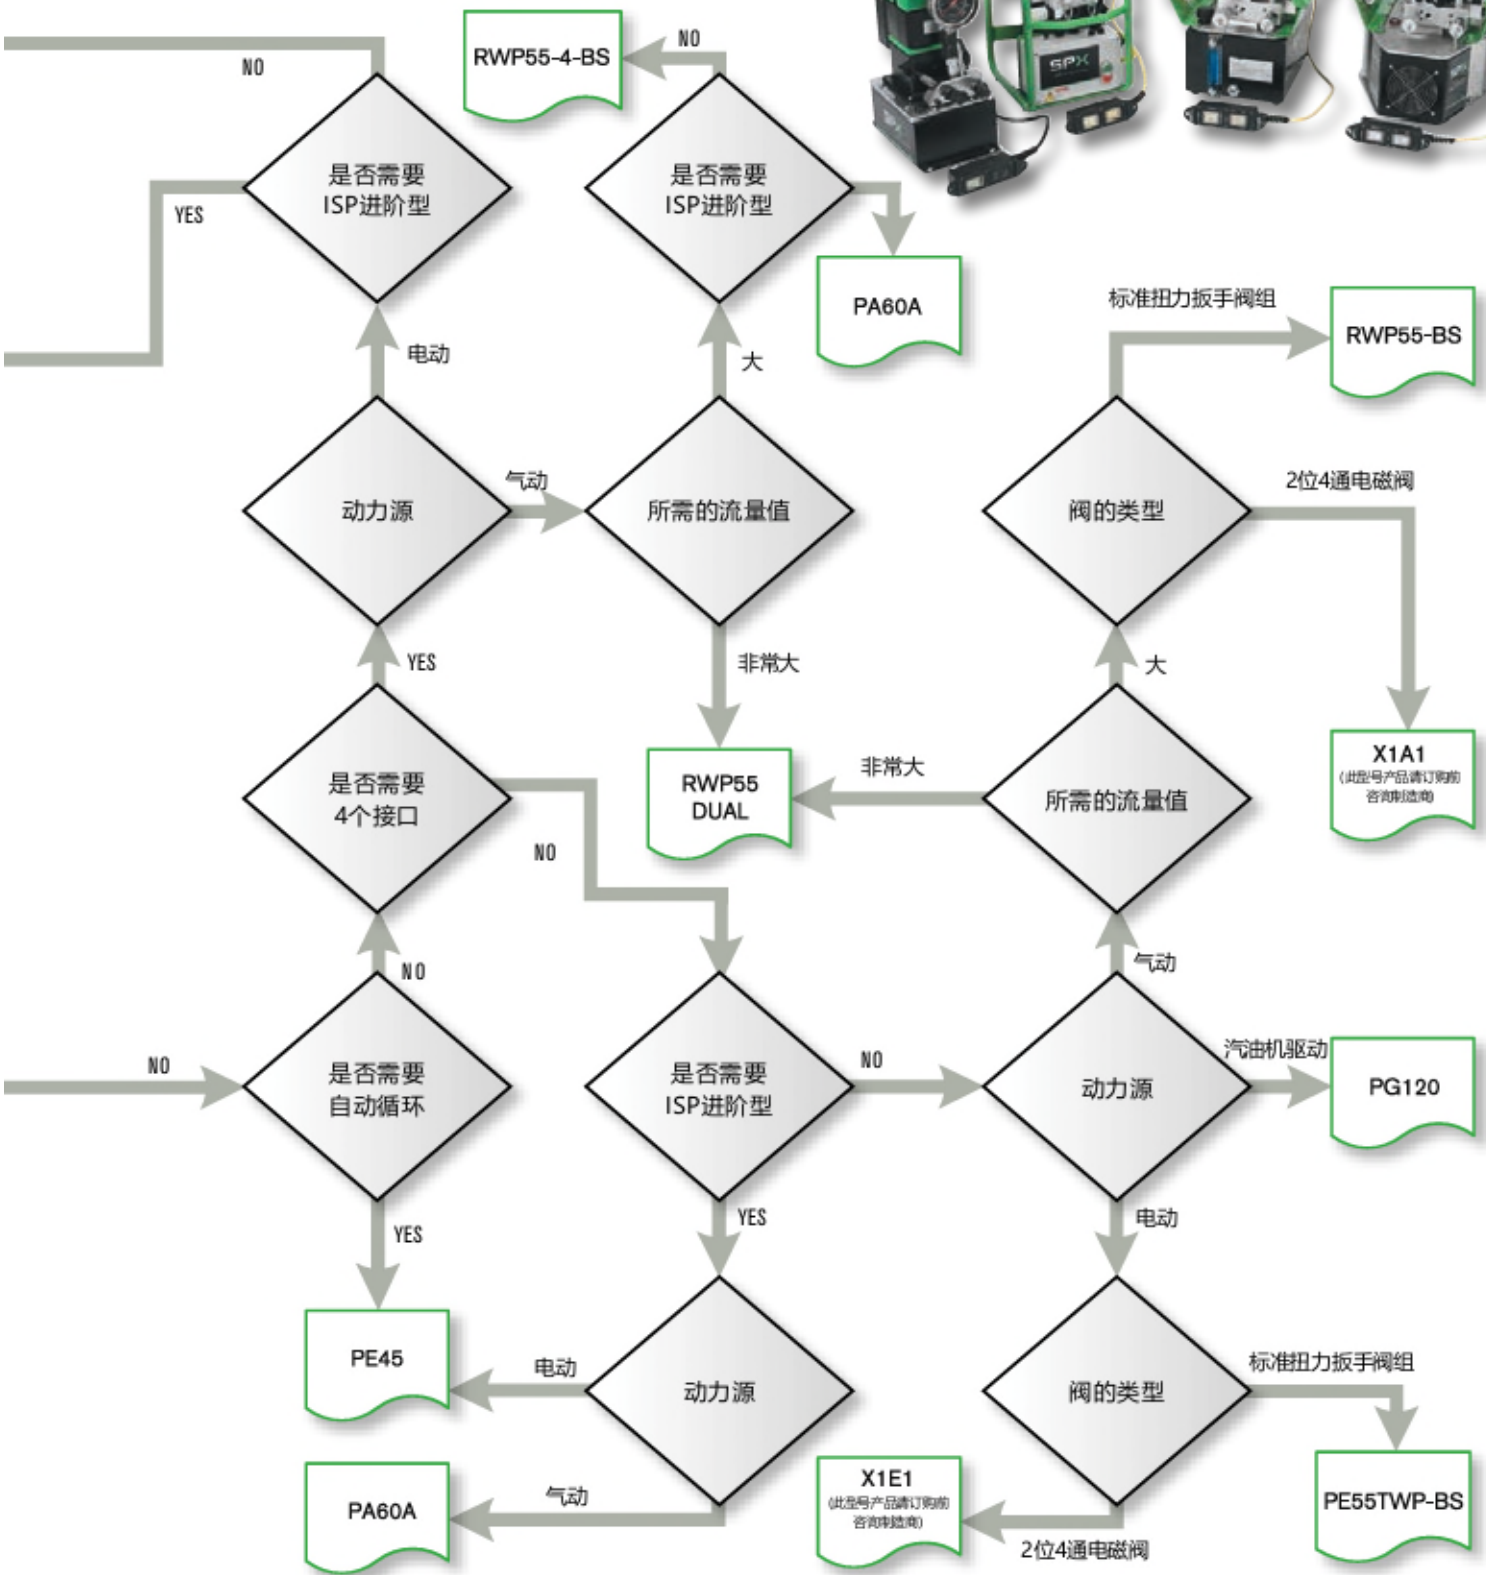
NO
RWP55-4-BS
NO
是否需要
ISP进阶型
YES
是否需要
ISP进阶型
SPX
PA60A
电动
大
标准扭力扳手阀组
RWP55-BS
动力源
气动
所需的流量值
阀的类型
2位4通电磁阀
YES
非常大
大
是否需要
4个接口
RWP55
DUAL
非常大
所需的流量值
X1A1
(此型号产品请订购前咨询制造商)
NO
NO
气动
NO
是否需要
自动循环
是否需要
ISP进阶型
NO
动力源
汽油机驱动
PG120
YES
YES
电动
PE45
电动
动力源
阀的类型
标准扭力扳手阀组
PA60A
气动
X1E1
(此型号产品请订购前咨询制造商)
PE55TWP-BS
2位4通电磁阀